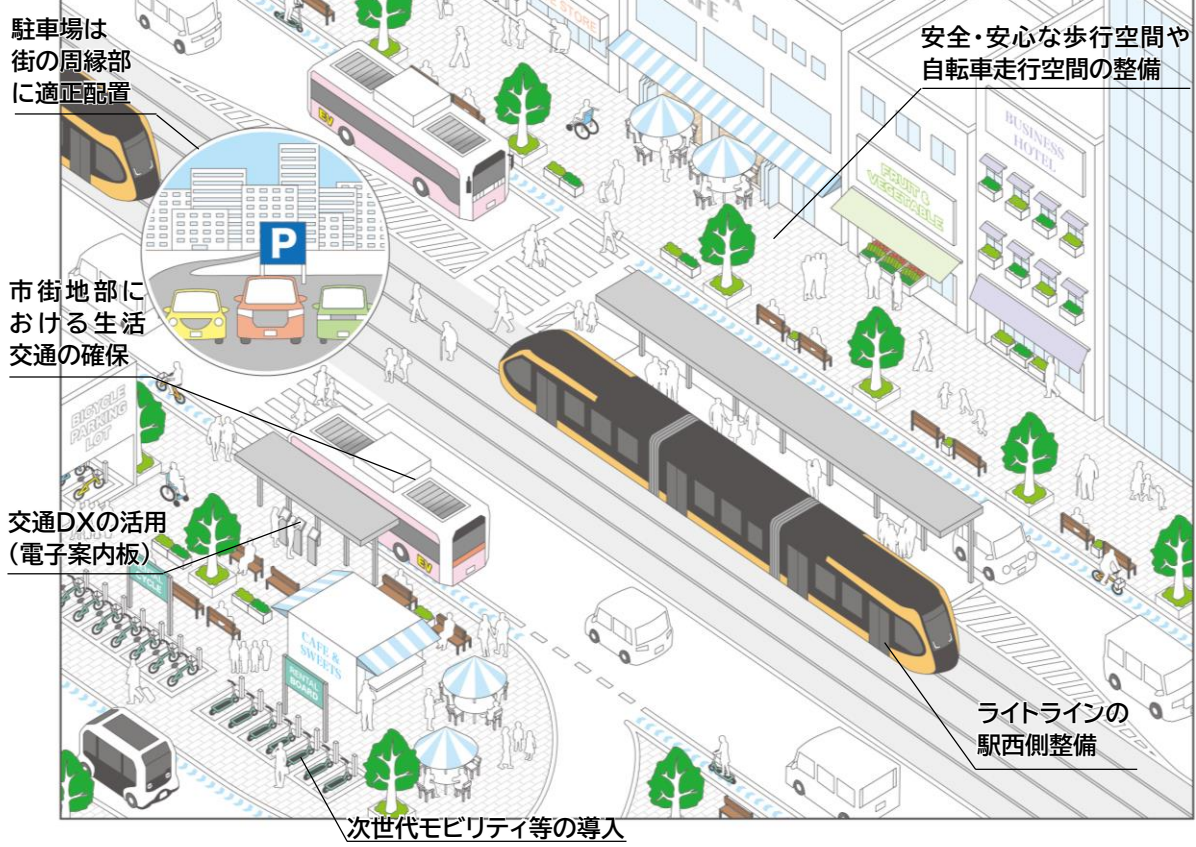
駐車場は街の周縁部に適正配置

安全・安心な歩行空間や自転車走行空間の整備

市街地部における生活交通の確保

交通DXの活用（電子案内板）

ライトラインの駅西側整備

次世代モビリティ等の導入

P

BUSINESS HOTEL

FRUIT & VEGETABLE

BICYCLE PARKING LOT

CAFE & SWEETS

RENTAL BOARD

CYCLE

EV

STORE